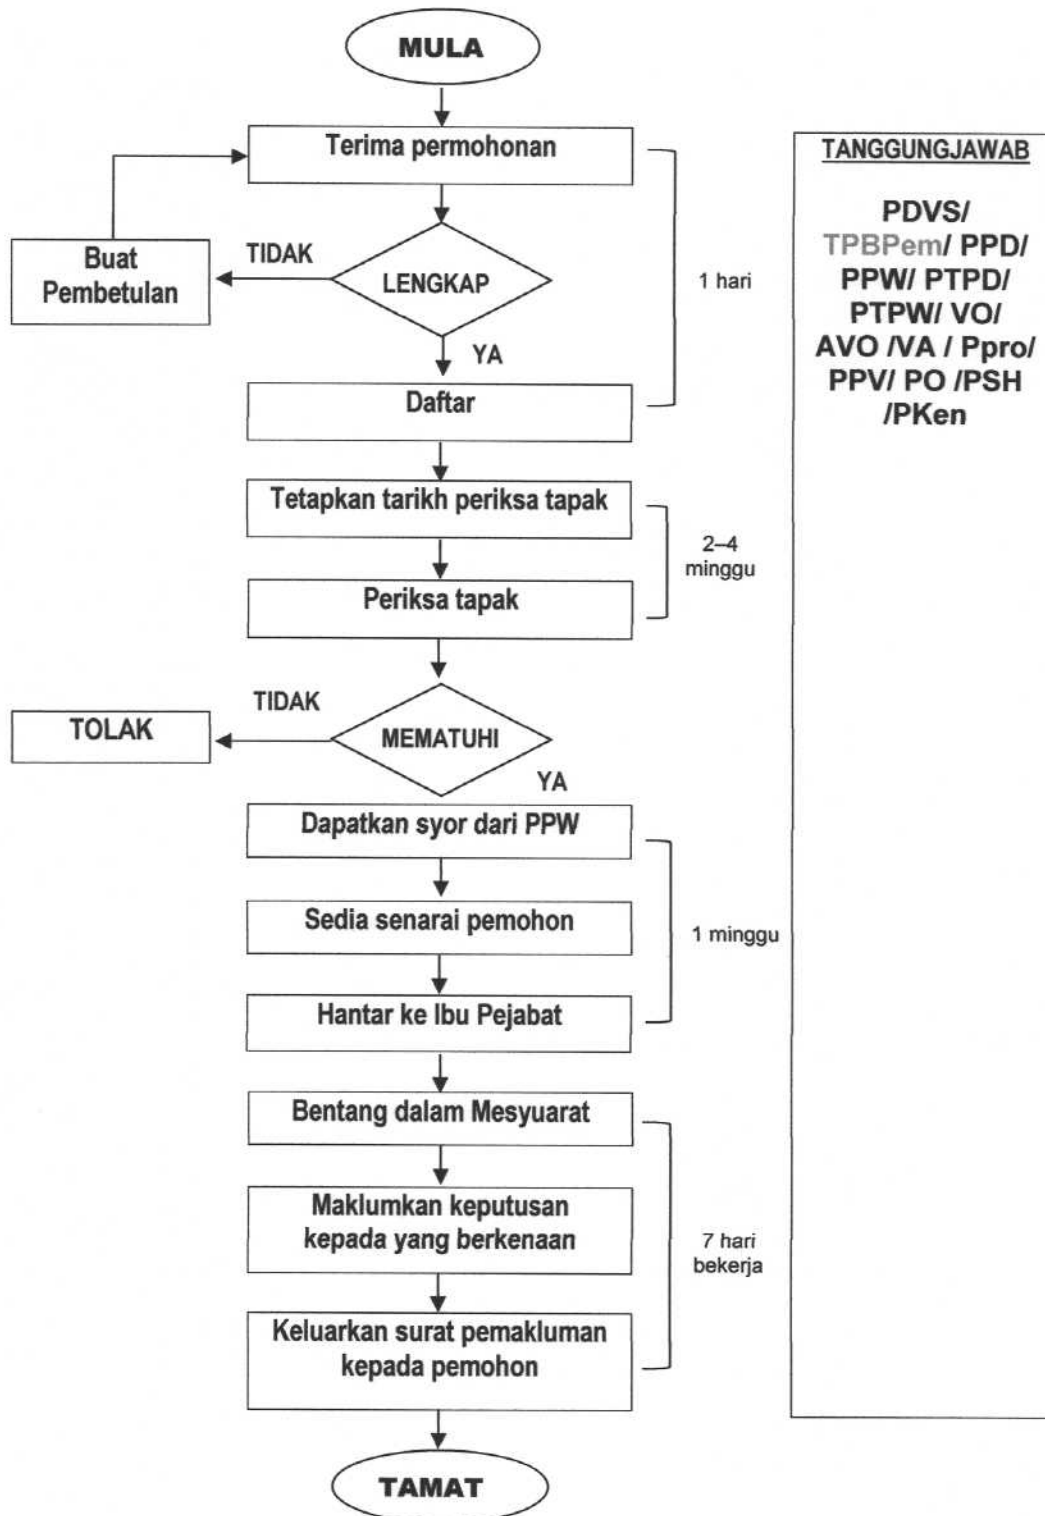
MULA

Terima permohonan

Buat Pembetulan

TIDAK

LENGKAP

YA

Daftar

1 hari

Tetapkan tarikh periksa tapak

Periksa tapak

2–4 minggu

TIDAK

TOLAK

MEMATUHI

YA

Dapatkan syor dari PPW

Sedia senarai pemohon

Hantar ke Ibu Pejabat

1 minggu

Bentang dalam Mesyuarat

Maklumkan keputusan kepada yang berkenaan

Keluarkan surat pemakluman kepada pemohon

7 hari bekerja

TAMAT

TANGGUNGJAWAB

PDVS/ TPBPem/ PPD/ PPW/ PTPD/ PTPW/ VO/ AVO /VA / Ppro/ PPV/ PO /PSH /PKen